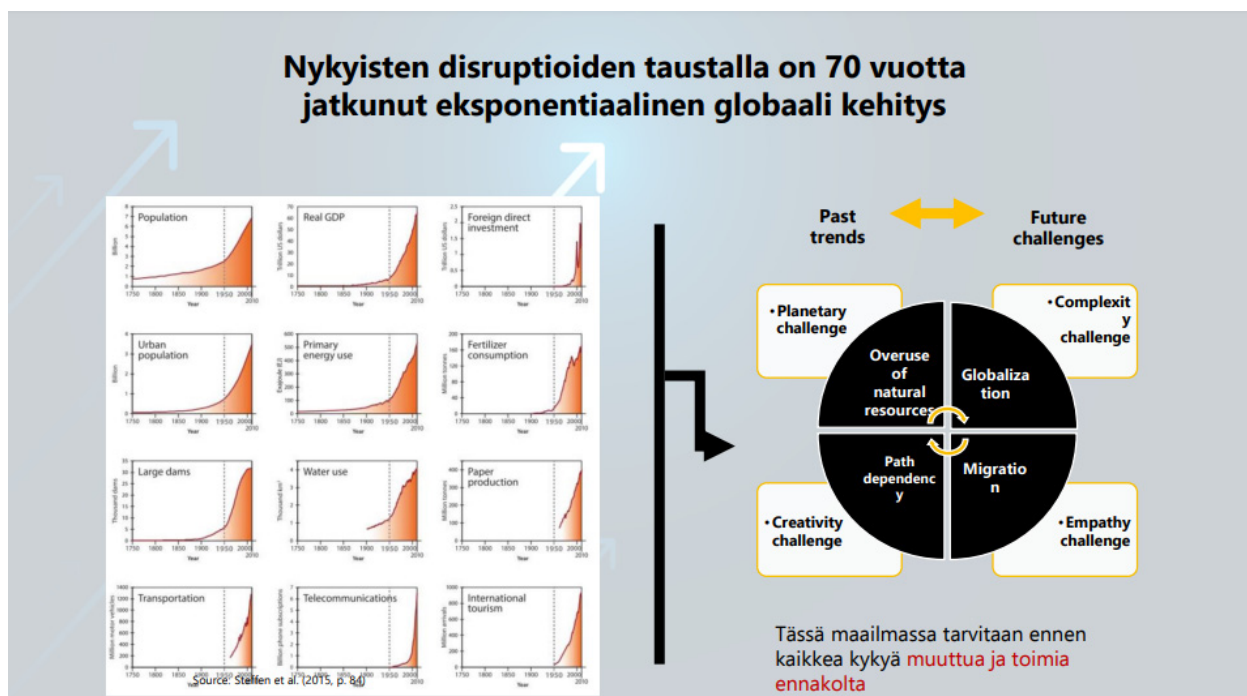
Nykyisten disruptioiden taustalla on 70 vuotta jatkunut eksponentiaalinen globaali kehitys

Population

Real GDP

Foreign direct investment

Urban population

Primary energy use

Fertilizer consumption

Large dams

Water use

Paper production

Transportation

Telecommunications

International tourism

Source: Steffen et al. (2015, p. 84)

Past trends

Future challenges

• Planetary challenge

• Complexit y challenge

• Creativity challenge

• Empathy challenge

Overuse of natural resources

Globaliza tion

Path dependenc y

Migratio n

Tässä maailmassa tarvitaan ennen kaikkea kykyä muuttua ja toimia ennakolta